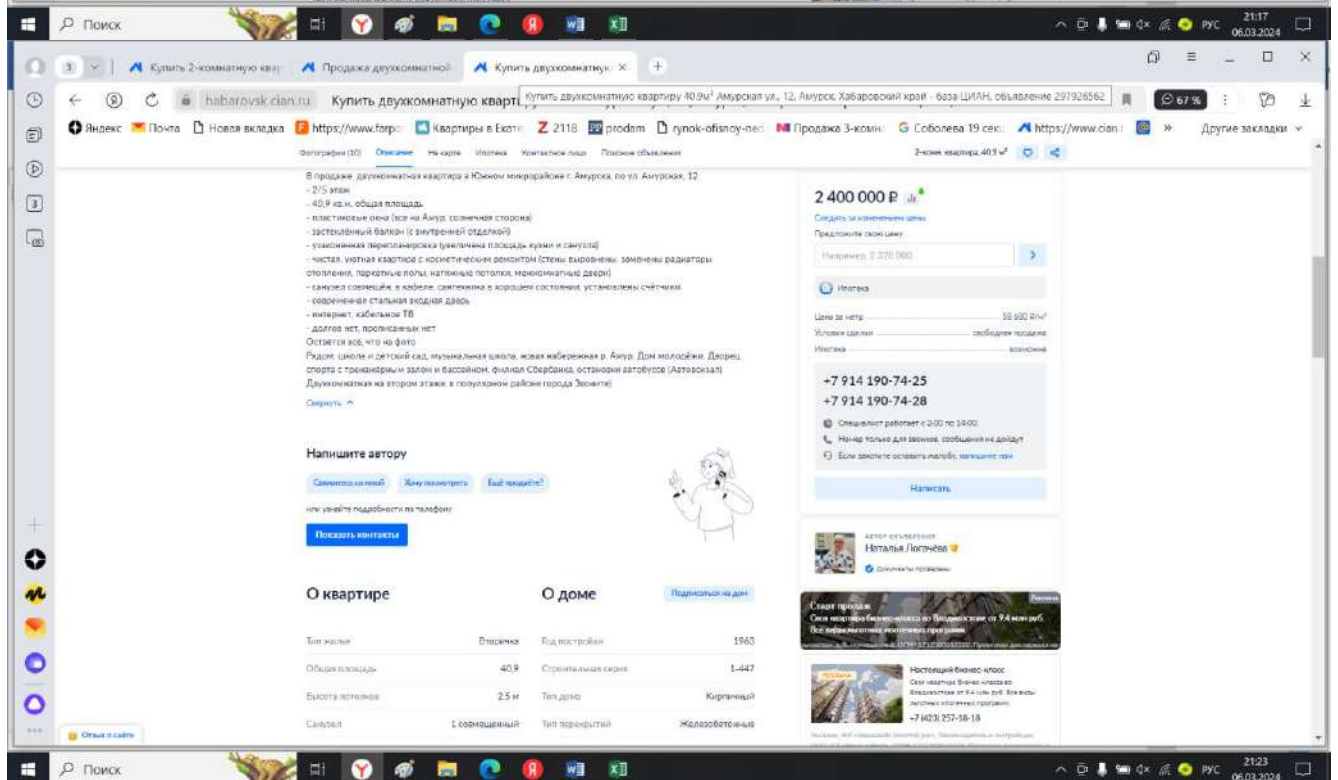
Поиск

РУС 21:17 06.03.2024

Купить 2-комнатную квар | Продажа двухкомнатной | Купить двухкомнатную ×

habarovsk.cian.ru Купить двухкомнатную кварт | Купить двухкомнатную квартиру 40,9м² Амурская ул., 12, Амурск, Хабаровский край - база ЦИАН, объявление 297926562

67 %

Яндекс Почта Новая вкладка https://www.forpo Квартиры в Екате 2118 prodam rynok-ofisnoy-ned Продажа 3-комн Соболева 19 секц https://www.cian » Другие закладки

Фотографии (10) Описание На карте Ипотека Контактное лицо Похожие объявления 2-комн. квартира, 40,9 м²

В продаже двухкомнатная квартира в Южном микрорайоне г. Амурска, по ул. Амурская, 12
- 2/5 этаж
- 40,9 кв.м. общая площадь
- пластиковые окна (все на Амур, солнечная сторона)
- застеклённый балкон (с внутренней отделкой)
- узаконенная перепланировка (увеличена площадь кухни и санузла)
- чистая, уютная квартира с косметическим ремонтом (стены выровнены, заменены радиаторы отопления, паркетные полы, натяжные потолки, межкомнатные двери)
- санузел совмещён, в кафеле, сантехника в хорошем состоянии, установлены счётчики
- современная стальная входная дверь
- интернет, кабельное ТВ
- долгов нет, прописанных нет
Остается все, что на фото
Рядом: школа и детский сад, музыкальная школа, новая набережная р. Амур, Дом молодёжи, Дворец спорта с тренажёрным залом и бассейном, филиал Сбербанка, остановки автобусов (Автовокзал)
Двухкомнатная на втором этаже, в популярном районе города Звоните)

Свернуть

Напишите автору

Свяжитесь со мной | Хочу посмотреть | Ещё продаёте?

или узнайте подробности по телефону

Показать контакты

О квартире

| Тип жилья | Вторичка |
|---|---|
| Общая площадь | 40,9 |
| Высота потолков | 2,5 м |
| Санузел | 1 совмещенный |

О доме

Подписаться на дом

| Год постройки | 1963 |
|---|---|
| Строительная серия | 1-447 |
| Тип дома | Кирпичный |
| Тип перекрытий | Железобетонные |

2 400 000 ₽

Следить за изменением цены

Предложите свою цену

Например, 2 328 000

Ипотека

Цена за метр 58 680 ₽/м²
Условия сделки свободная продажа
Ипотека возможна

+7 914 190-74-25
+7 914 190-74-28

Специалист работает с 2:00 по 14:00
Номер только для звонков, сообщения не дойдут
Если захотите оставить жалобу, напишите нам

Написать

АВТОР ОБЪЯВЛЕНИЯ
Наталья Логачёва
Документы проверены

Реклама
Старт продаж
Своя квартира бизнес-класса во Владивостоке от 9,4 млн руб.
Все действующие ипотечные программы

Настоящий бизнес-класс
Своя квартира бизнес-класса во Владивостоке от 9,4 млн руб. Все виды льготных ипотечных программ.
+7 (423) 257-58-18

Отзыв о сайте

Поиск

РУС 21:23 06.03.2024